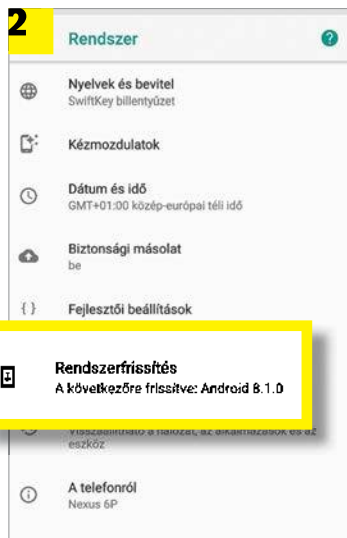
2

Rendszer

Nyelvek és bevitel
SwiftKey billentyűzet

Kézmozdulatok

Dátum és idő
GMT+01:00 közép-európai téli idő

Biztonsági másolat
be

{ } Fejlesztői beállítások

Rendszerfrissítés
A következőre frissítve: Android 8.1.0

Visszaállítató a hálózat, az alkalmazások és az eszköz

A telefonról
Nexus 6P